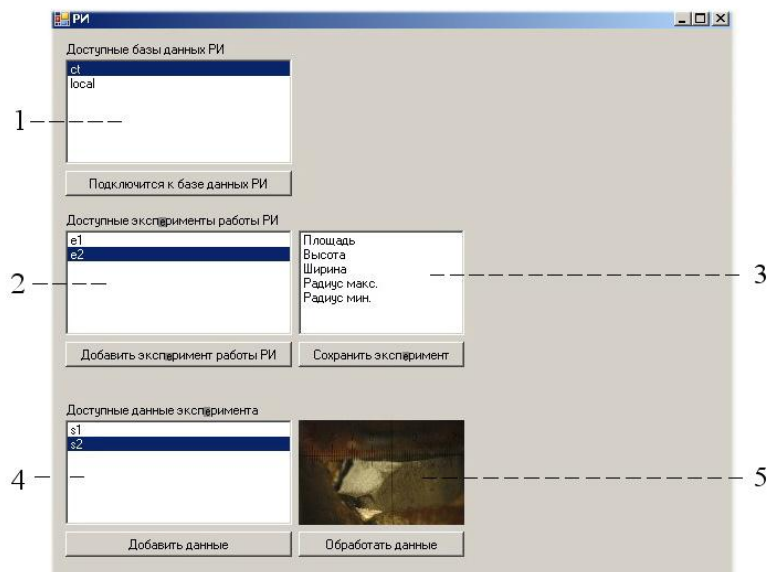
РИ

Доступные базы данных РИ

ct
local

1

Подключится к базе данных РИ

Доступные эксперименты работы РИ

e1
e2

2

Площадь
Высота
Ширина
Радиус макс.
Радиус мин.

3

Добавить эксперимент работы РИ

Сохранить эксперимент

Доступные данные эксперимента

s1
s2

4

5

Добавить данные

Обработать данные